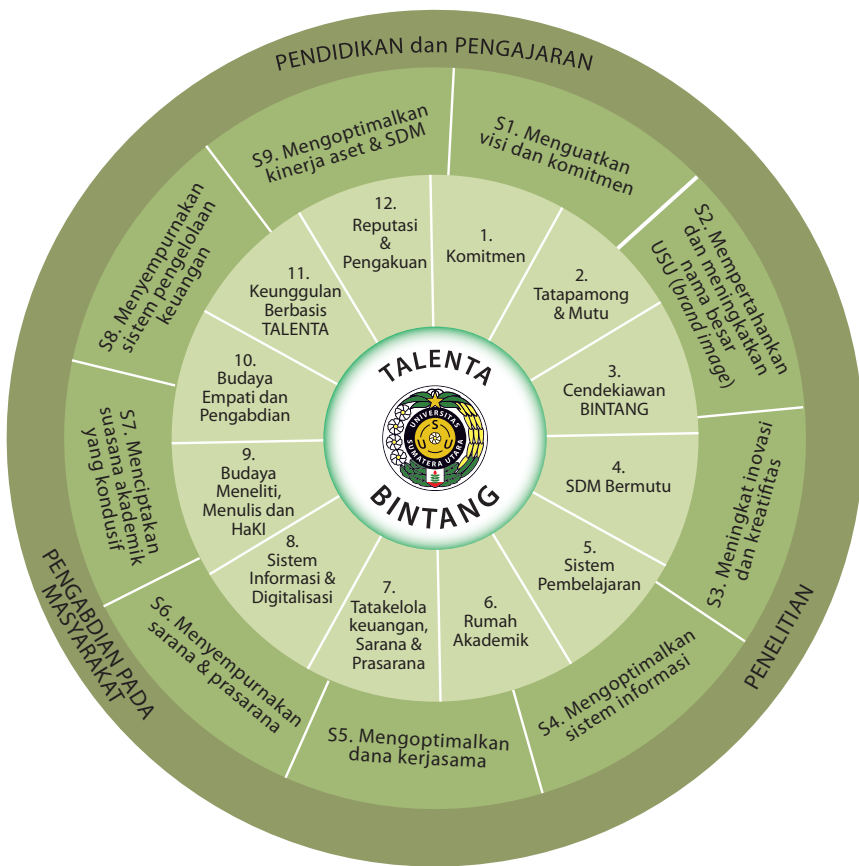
PENDIDIKAN dan PENGAJARAN

S9. Mengoptimalkan kinerja aset & SDM

S1. Menguatkan visi dan komitmen

S2. Mempertahankan dan meningkatkan nama besar USU (brand image)

S3. Meningkat inovasi dan kreatiftas

S4. Mengoptimalkan sistem informasi

S5. Mengoptimalkan dana kerjasama

S6. Menyempurnakan sarana & prasarana

S7. Menciptakan suasana akademik yang kondusif

S8. Menyempurnakan sistem pengelolaan keuangan

12. Reputasi & Pengakuan

1. Komitmen

2. Tatapamong & Mutu

3. Cendekiawan BINTANG

4. SDM Bermutu

5. Sistem Pembelajaran

6. Rumah Akademik

7. Tatakelola keuangan, Sarana & Prasarana

8. Sistem Informasi & Digitalisasi

9. Budaya Meneliti, Menulis dan HaKI

10. Budaya Empati dan Pengabdian

11. Keunggulan Berbasis TALENTA

TALENTA

UNIVERSITAS SUMATERA UTARA

USU

BINTANG

PENELITIAN

PENGABDIAN PADA MASYARAKAT